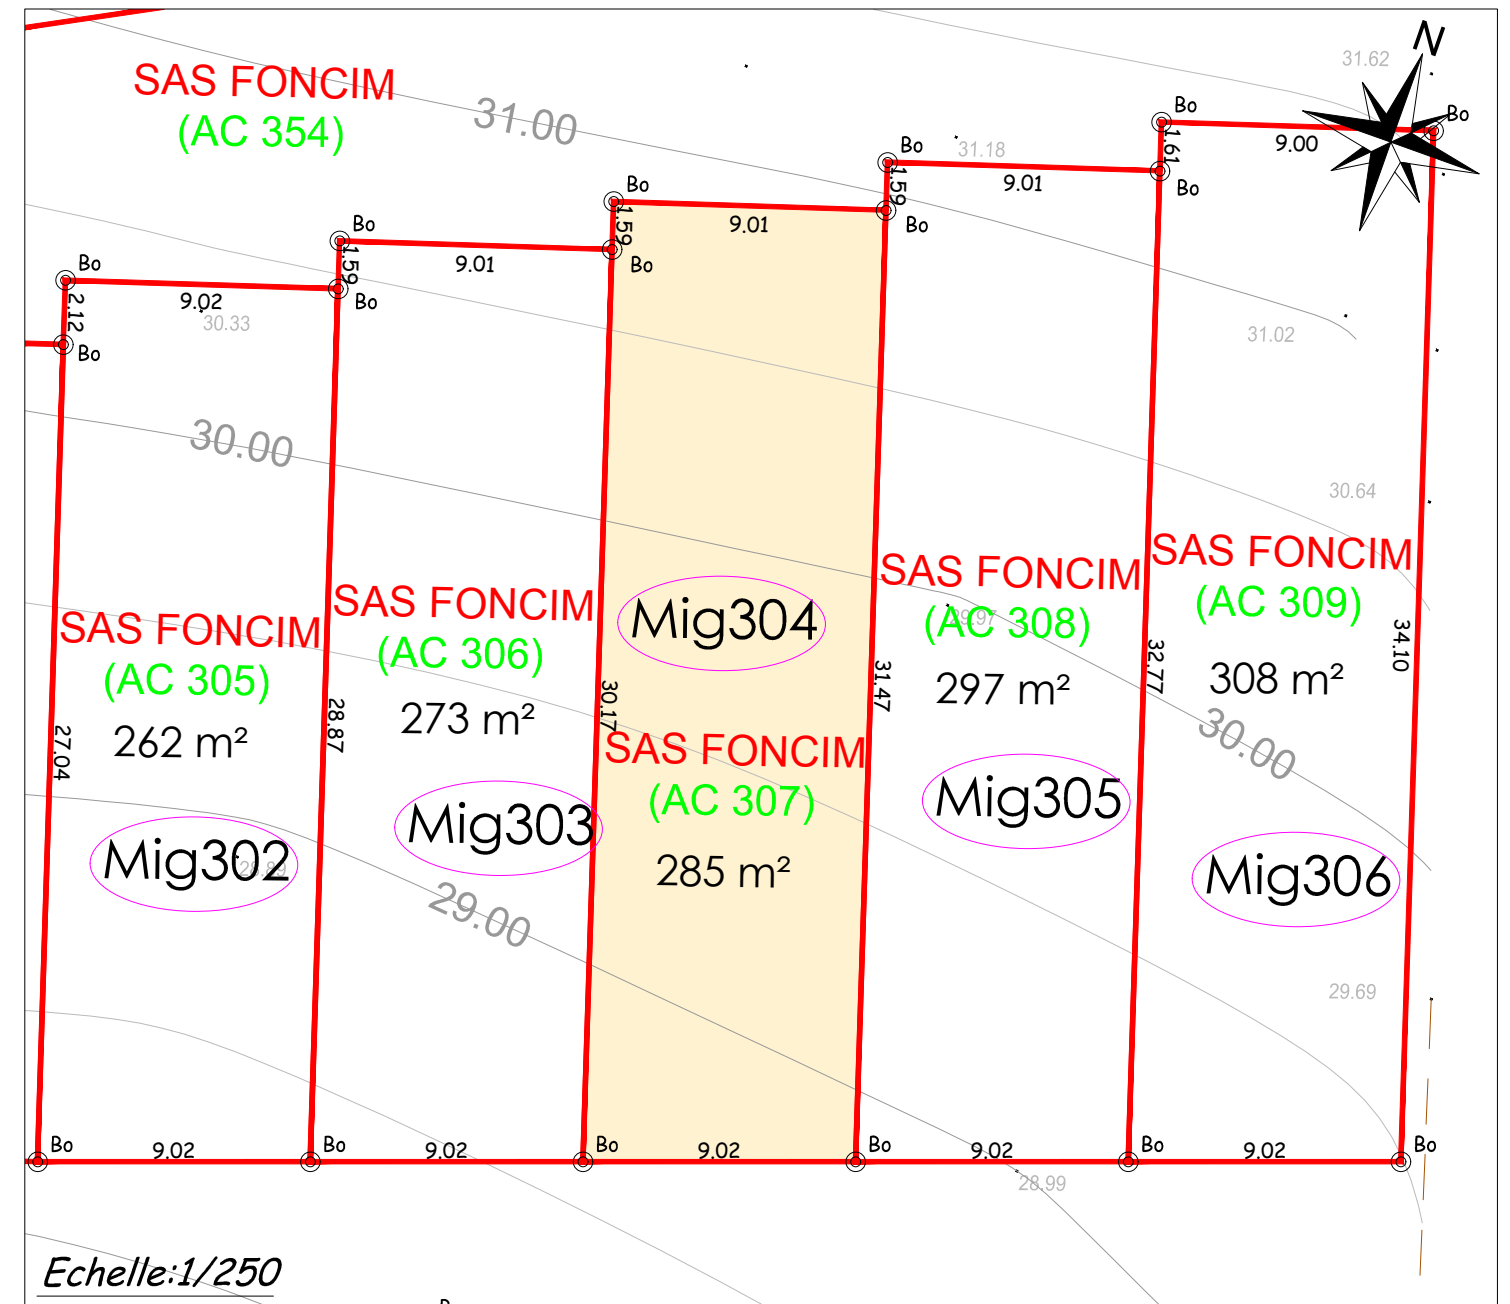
SAS FONCIM
(AC 354)

31.00

N

31.62

Bo Bo 9.00 1.61 Bo

Bo 31.18 9.01 1.59 Bo

Bo 9.01 1.59 Bo

Bo 9.01 1.59 Bo

Bo 9.02 30.33 2.12 Bo

31.02

30.00

30.64

SAS FONCIM
(AC 305)
262 m²
27.04
Mig302

SAS FONCIM
(AC 306)
273 m²
28.87
Mig303

Mig304
30.17
SAS FONCIM
(AC 307)
285 m²

SAS FONCIM
(AC 308)
297 m²
31.47
Mig305

SAS FONCIM
(AC 309)
308 m²
32.77
34.10
Mig306

30.00

29.00

29.69

Bo 9.02 Bo 9.02 Bo 9.02 Bo 9.02 Bo 9.02 Bo

28.99

Echelle:1/250